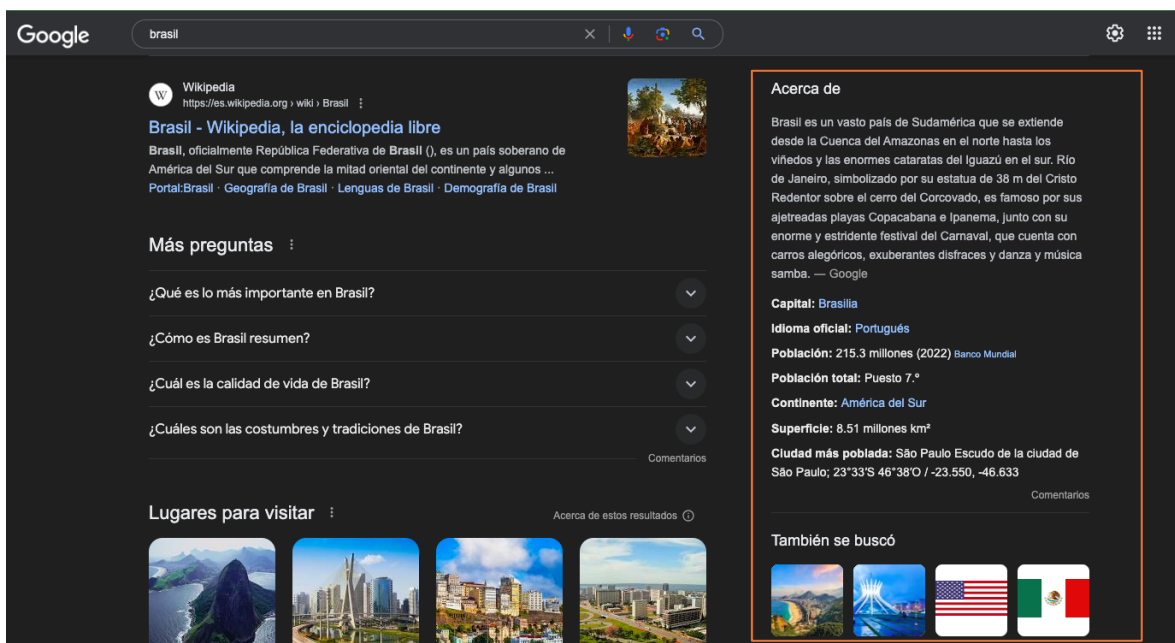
Google

brasil

Wikipedia
https://es.wikipedia.org › wiki › Brasil

Brasil - Wikipedia, la enciclopedia libre

Brasil, oficialmente República Federativa de Brasil (), es un país soberano de América del Sur que comprende la mitad oriental del continente y algunos ...

Portal:Brasil · Geografía de Brasil · Lenguas de Brasil · Demografía de Brasil

Más preguntas

¿Qué es lo más importante en Brasil?

¿Cómo es Brasil resumen?

¿Cuál es la calidad de vida de Brasil?

¿Cuáles son las costumbres y tradiciones de Brasil?

Comentarios

Lugares para visitar

Acerca de estos resultados

Acerca de

Brasil es un vasto país de Sudamérica que se extiende desde la Cuenca del Amazonas en el norte hasta los viñedos y las enormes cataratas del Iguazú en el sur. Río de Janeiro, simbolizado por su estatua de 38 m del Cristo Redentor sobre el cerro del Corcovado, es famoso por sus ajetreadas playas Copacabana e Ipanema, junto con su enorme y estridente festival del Carnaval, que cuenta con carros alegóricos, exuberantes disfraces y danza y música samba. — Google

Capital: Brasilia

Idioma oficial: Portugués

Población: 215.3 millones (2022) Banco Mundial

Población total: Puesto 7.°

Continente: América del Sur

Superficie: 8.51 millones km²

Ciudad más poblada: São Paulo Escudo de la ciudad de São Paulo; 23°33′S 46°38′O / -23.550, -46.633

Comentarios

También se buscó